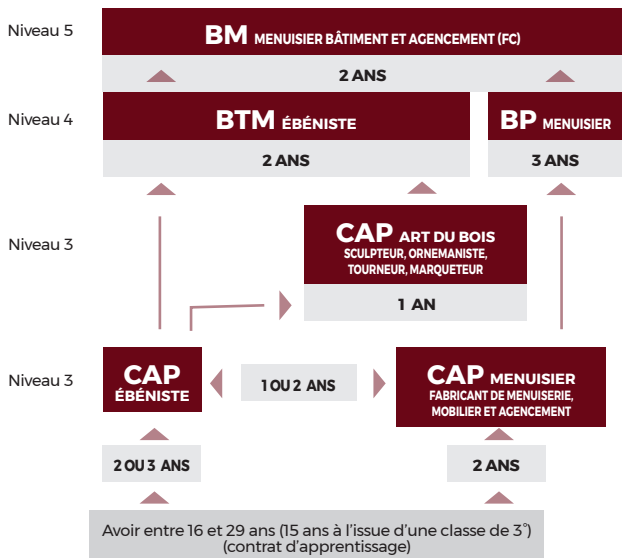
Niveau 5

BM MENUISIER BÂTIMENT ET AGENCEMENT (FC)

2 ANS

Niveau 4

BTM ÉBÉNISTE

2 ANS

BP MENUISIER

3 ANS

Niveau 3

CAP ART DU BOIS
SCULPTEUR, ORNEMANISTE, TOURNEUR, MARQUETEUR

1 AN

Niveau 3

CAP ÉBÉNISTE

1 OU 2 ANS

CAP MENUISIER
FABRICANT DE MENUISERIE, MOBILIER ET AGENCEMENT

2 OU 3 ANS

2 ANS

Avoir entre 16 et 29 ans (15 ans à l'issue d'une classe de 3$^e$)
(contrat d'apprentissage)